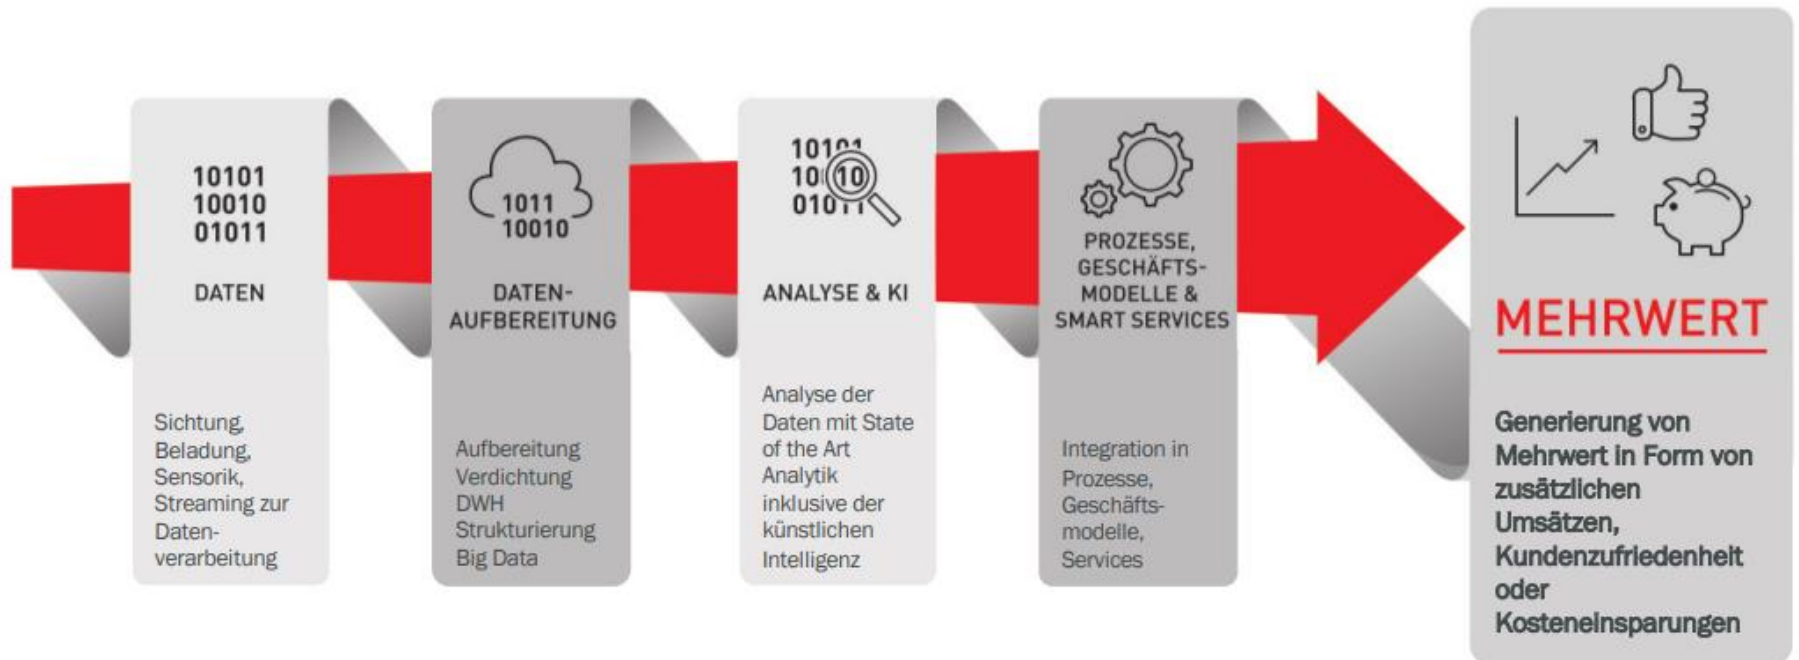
10101
10010
01011

DATEN

Sichtung, Beladung, Sensorik, Streaming zur Datenverarbeitung

1011
10010

DATEN-AUFBEREITUNG

Aufbereitung Verdichtung DWH Strukturierung Big Data

10101
10010
01011

ANALYSE & KI

Analyse der Daten mit State of the Art Analytik inklusive der künstlichen Intelligenz

PROZESSE, GESCHÄFTS-MODELLE & SMART SERVICES

Integration in Prozesse, Geschäftsmodelle, Services

MEHRWERT

Generierung von Mehrwert in Form von zusätzlichen Umsätzen, Kundenzufriedenheit oder Kosteneinsparungen